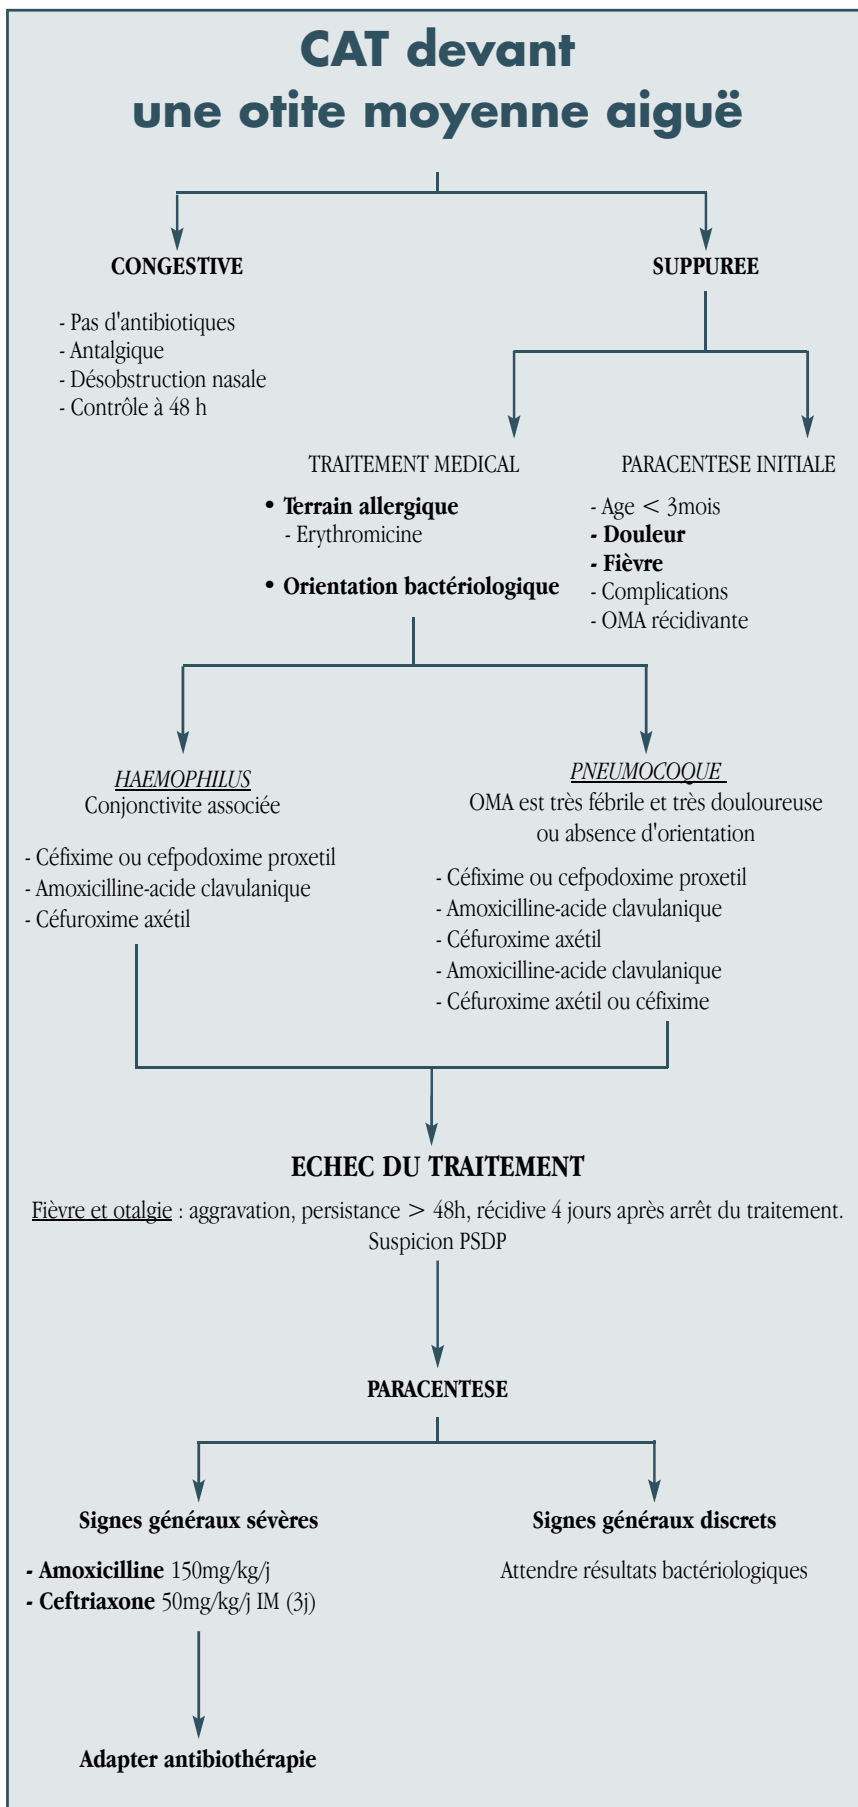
CAT devant une otite moyenne aiguë

CONGESTIVE

- Pas d'antibiotiques
- Antalgique
- Désobstruction nasale
- Contrôle à 48 h

SUPPUREE

TRAITEMENT MEDICAL

• Terrain allergique
- Erythromicine

• Orientation bactériologique

PARACENTESE INITIALE

- Age < 3mois
- Douleur
- Fièvre
- Complications
- OMA récidivante

HAEMOPHILUS
Conjonctivite associée

- Céfixime ou cefpodoxime proxetil
- Amoxicilline-acide clavulanique
- Céfuroxime axétil

PNEUMOCOQUE
OMA est très fébrile et très douloureuse ou absence d'orientation

- Céfixime ou cefpodoxime proxetil
- Amoxicilline-acide clavulanique
- Céfuroxime axétil
- Amoxicilline-acide clavulanique
- Céfuroxime axétil ou céfixime

ECHEC DU TRAITEMENT

Fièvre et otalgie : aggravation, persistance > 48h, récidive 4 jours après arrêt du traitement. Suspicion PSDP

PARACENTESE

Signes généraux sévères

- Amoxicilline 150mg/kg/j
- Ceftriaxone 50mg/kg/j IM (3j)

Adapter antibiothérapie

Signes généraux discrets

Attendre résultats bactériologiques